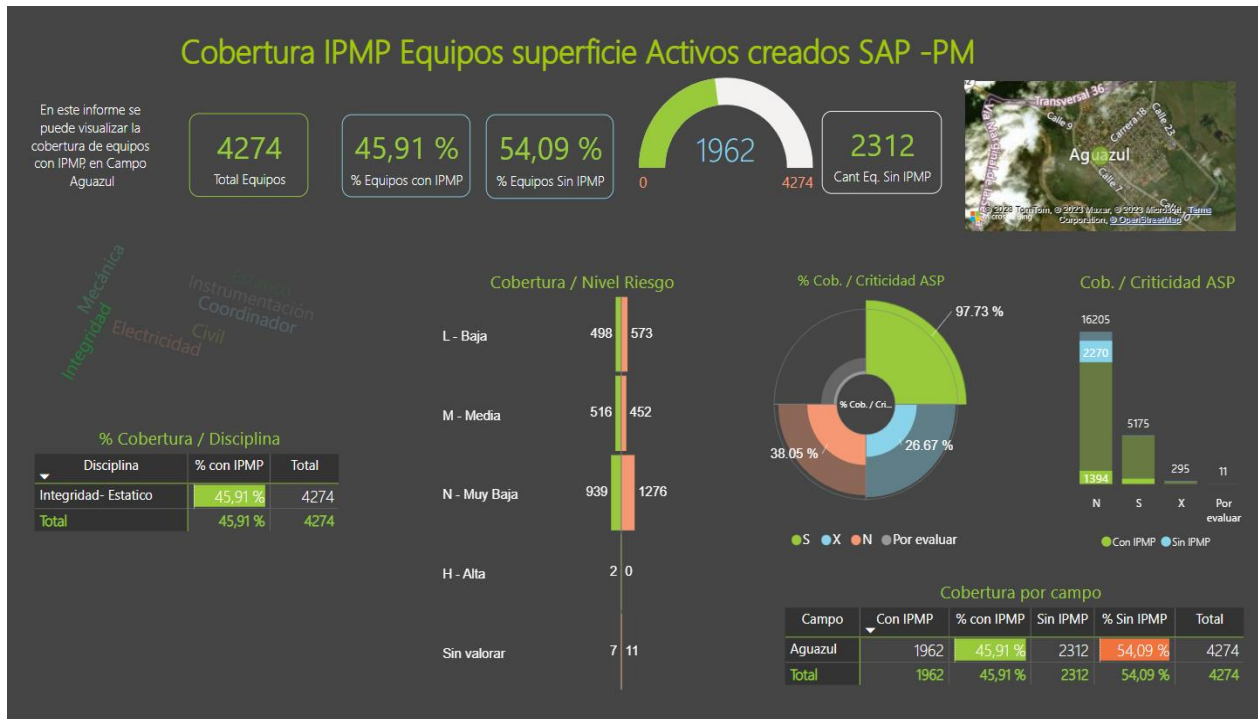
Cobertura IPMP Equipos superficie Activos creados SAP -PM

En este informe se puede visualizar la cobertura de equipos con IPMP, en Campo Aguazul

4274
Total Equipos

45,91 %
% Equipos con IPMP

54,09 %
% Equipos Sin IPMP

1962
0
4274

2312
Cant Eq. Sin IPMP

Transversal 36
Calle 9
Carrera 18
Calle 25
Aguazul
Calle 7
© 2023 TomTom, © 2023 Maxar, © 2023 Microsoft Corporation, © OpenStreetMap Terms

Mecánica
Instrumentación
Coordinador
Integridad
Electricidad
Civil
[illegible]

% Cobertura / Disciplina

| Disciplina | % con IPMP | Total |
|---|---|---|
| Integridad- Estatico | 45,91 % | 4274 |
| Total | 45,91 % | 4274 |

Cobertura / Nivel Riesgo

L - Baja 498 573
M - Media 516 452
N - Muy Baja 939 1276
H - Alta 2 0
Sin valorar 7 11

% Cob. / Criticidad ASP

97.73 %
% Cob. / Cri...
38.05 %
26.67 %

S X N Por evaluar

Cob. / Criticidad ASP

16205
2270
1394
5175
295
11
N S X Por evaluar

Con IPMP Sin IPMP

Cobertura por campo

| Campo | Con IPMP | % con IPMP | Sin IPMP | % Sin IPMP | Total |
|---|---|---|---|---|---|
| Aguazul | 1962 | 45,91 % | 2312 | 54,09 % | 4274 |
| Total | 1962 | 45,91 % | 2312 | 54,09 % | 4274 |